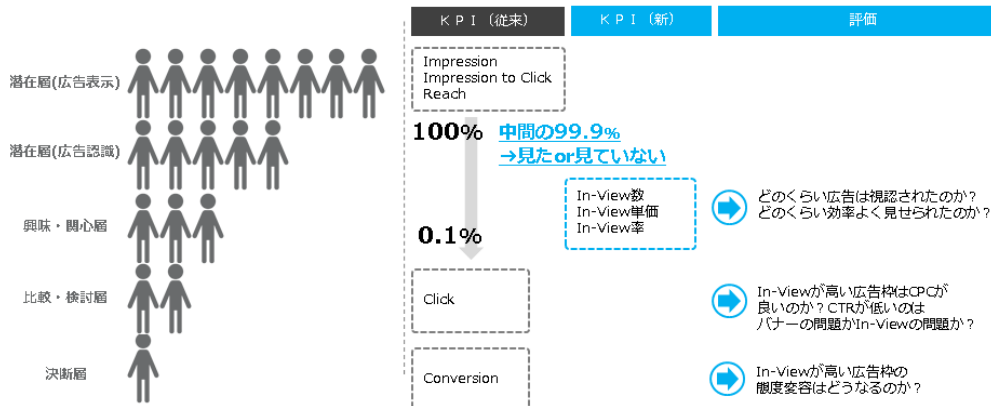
ＫＰＩ（従来）

ＫＰＩ（新）

評価

潜在層(広告表示)

潜在層(広告認識)

興味・関心層

比較・検討層

決断層

Impression
Impression to Click
Reach

100%

中間の99.9%
→見たor見ていない

In-View数
In-View単価
In-View率

どのくらい広告は視認されたのか？
どのくらい効率よく見せられたのか？

0.1%

Click

In-Viewが高い広告枠はCPCが良いのか？CTRが低いのはバナーの問題かIn-Viewの問題か？

Conversion

In-Viewが高い広告枠の態度変容はどうなるのか？